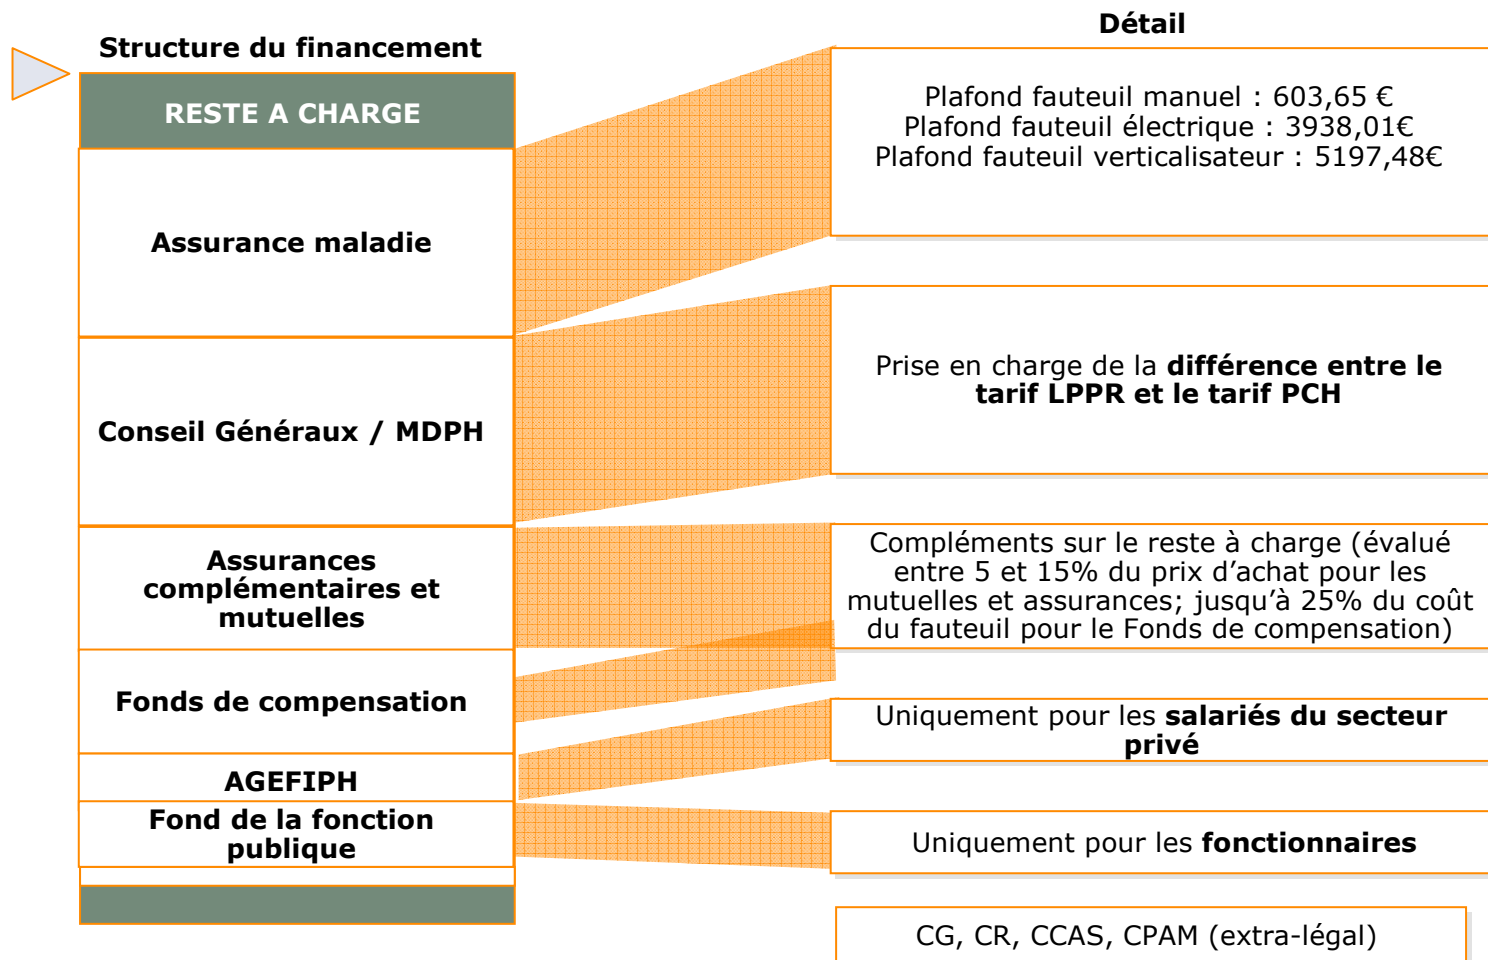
Structure du financement

Détail

RESTE A CHARGE

Assurance maladie

Plafond fauteuil manuel : 603,65 €
Plafond fauteuil électrique : 3938,01€
Plafond fauteuil verticalisateur : 5197,48€

Conseil Généraux / MDPH

Prise en charge de la **différence entre le tarif LPPR et le tarif PCH**

Assurances complémentaires et mutuelles

Compléments sur le reste à charge (évalué entre 5 et 15% du prix d'achat pour les mutuelles et assurances; jusqu'à 25% du coût du fauteuil pour le Fonds de compensation)

Fonds de compensation

AGEFIPH

Uniquement pour les **salariés du secteur privé**

Fond de la fonction publique

Uniquement pour les **fonctionnaires**

CG, CR, CCAS, CPAM (extra-légal)